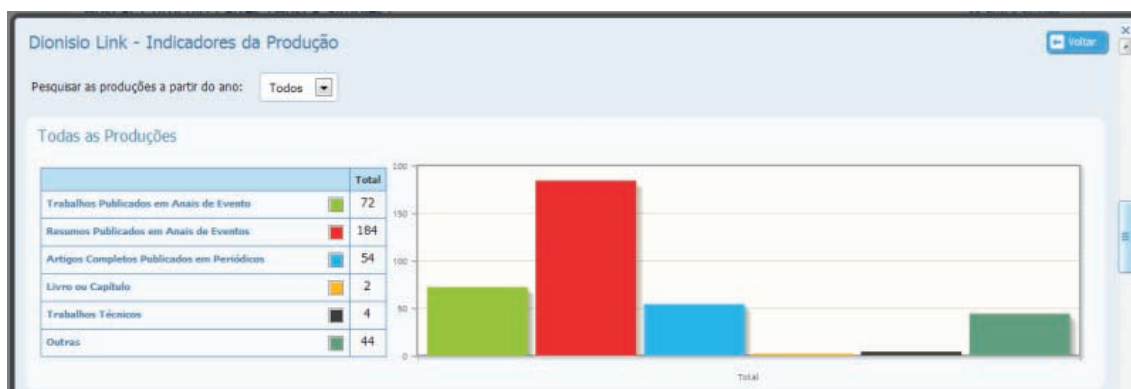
Dionisio Link - Indicadores da Produção

Voltar

Pesquisar as produções a partir do ano: Todos

Todas as Produções

| | | Total |
|---|---|---|
| Trabalhos Publicados em Anais de Evento | | 72 |
| Resumos Publicados em Anais de Eventos | | 184 |
| Artigos Completos Publicados em Periódicos | | 54 |
| Livro ou Capítulo | | 2 |
| Trabalhos Técnicos | | 4 |
| Outras | | 44 |

200
150
100
50
0

Total